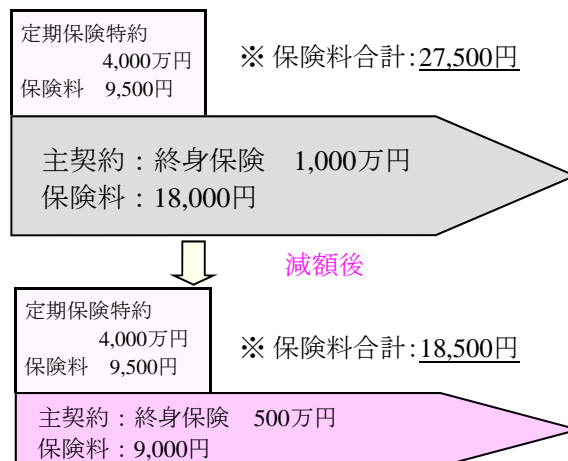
定期保険特約
4,000万円
保険料　9,500円

※ 保険料合計:27,500円

主契約：終身保険　1,000万円
保険料：18,000円

減額後

定期保険特約
4,000万円
保険料　9,500円

※ 保険料合計:18,500円

主契約：終身保険　500万円
保険料：9,000円